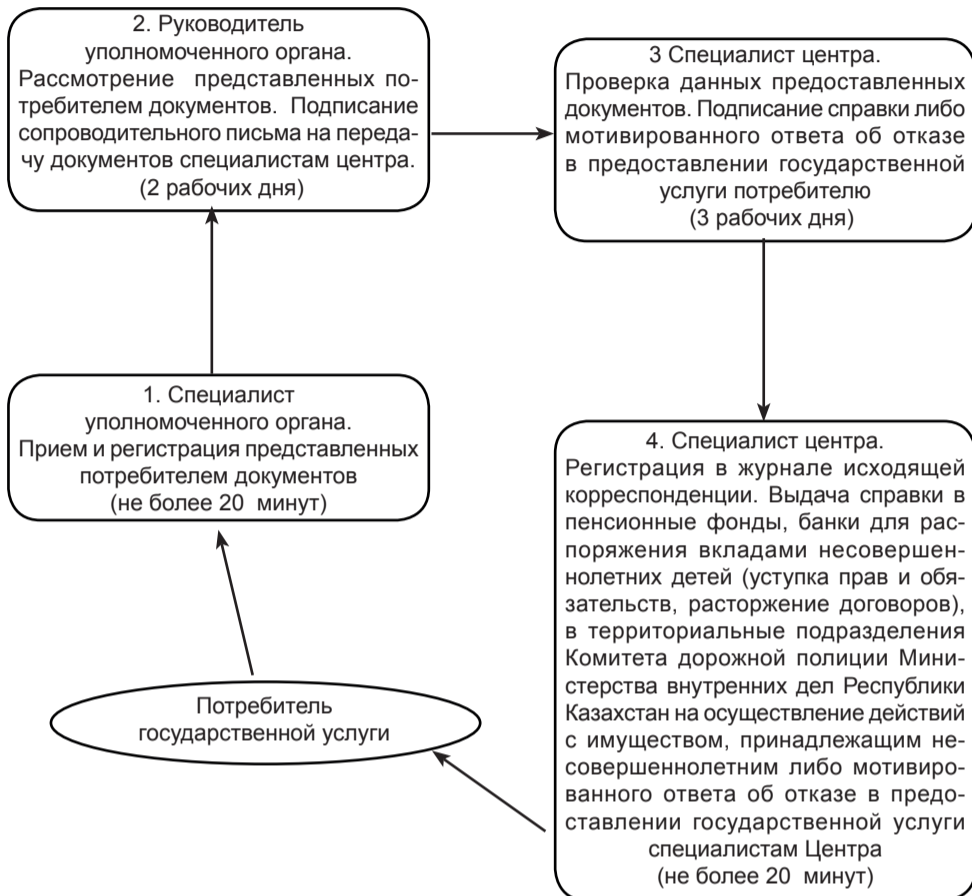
2. Руководитель уполномоченного органа. Рассмотрение представленных потребителем документов. Подписание сопроводительного письма на передачу документов специалистам центра. (2 рабочих дня)

3 Специалист центра. Проверка данных предоставленных документов. Подписание справки либо мотивированного ответа об отказе в предоставлении государственной услуги потребителю (3 рабочих дня)

1. Специалист уполномоченного органа. Прием и регистрация представленных потребителем документов (не более 20 минут)

4. Специалист центра. Регистрация в журнале исходящей корреспонденции. Выдача справки в пенсионные фонды, банки для распоряжения вкладами несовершеннолетних детей (уступка прав и обязательств, расторжение договоров), в территориальные подразделения Комитета дорожной полиции Министерства внутренних дел Республики Казахстан на осуществление действий с имуществом, принадлежащим несовершеннолетним либо мотивированного ответа об отказе в предоставлении государственной услуги специалистам Центра (не более 20 минут)

Потребитель государственной услуги